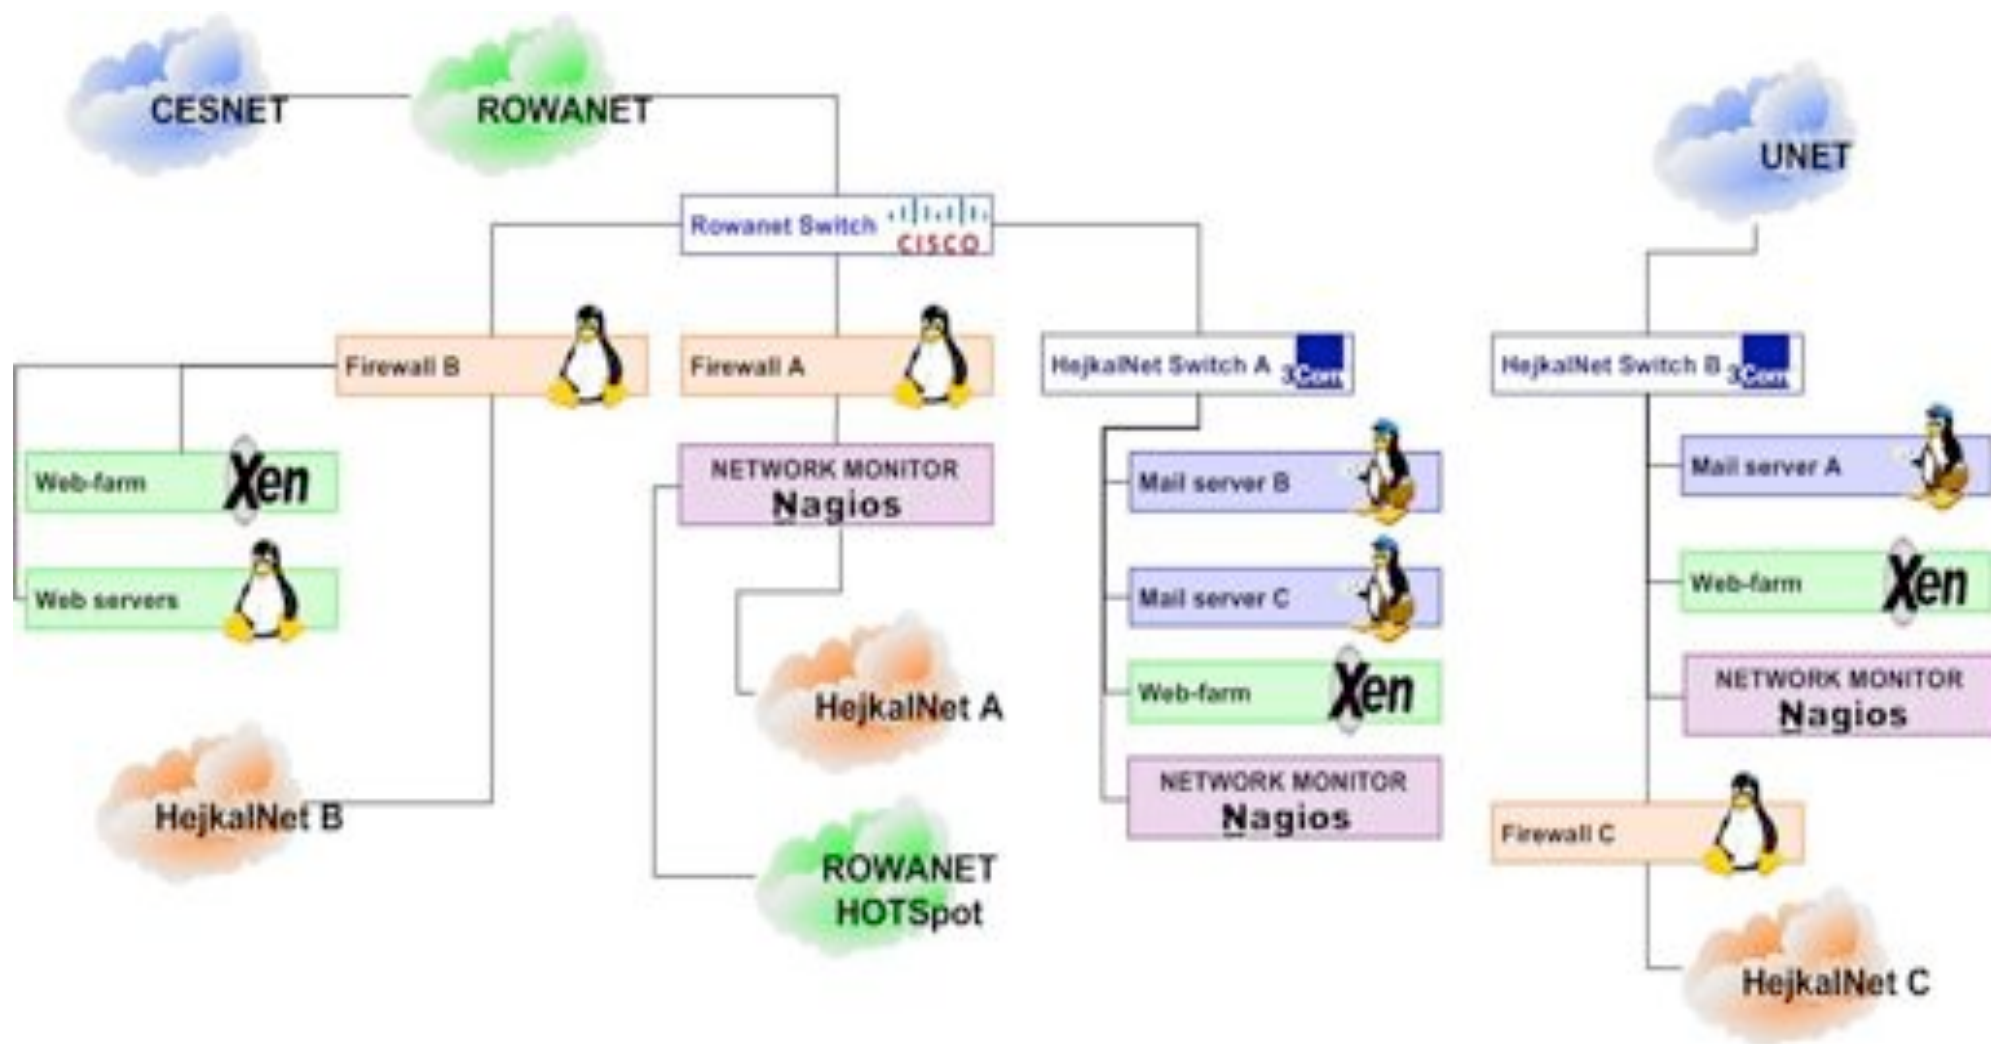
CESNET

ROWANET

UNET

Rowanet Switch CISCO

Firewall B

Firewall A

HejkalNet Switch A 3Com

HejkalNet Switch B 3Com

Web-farm Xen

Web servers

NETWORK MONITOR Nagios

Mail server B

Mail server A

Mail server C

Web-farm Xen

Web-farm Xen

NETWORK MONITOR Nagios

HejkalNet A

NETWORK MONITOR Nagios

HejkalNet B

Firewall C

ROWANET HOTSpot

HejkalNet C